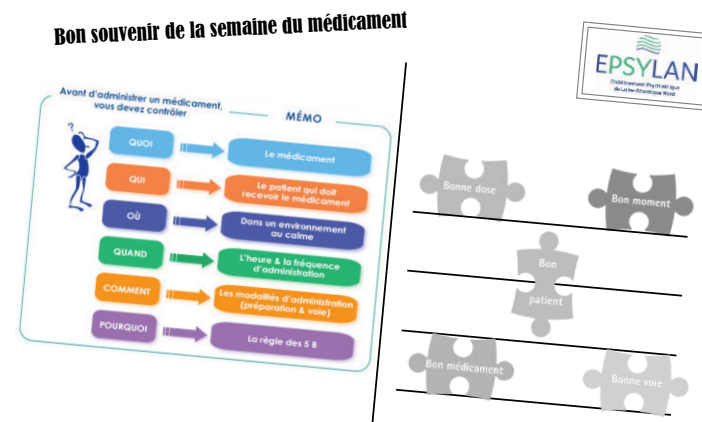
Bon souvenir de la semaine du médicament

Avant d'administrer un médicament, vous devez contrôler

MÉMO

QUOI — Le médicament

QUI — Le patient qui doit recevoir le médicament

OÙ — Dans un environnement au calme

QUAND — L'heure & la fréquence d'administration

COMMENT — Les modalités d'administration (préparation & voie)

POURQUOI — La règle des 5 B

EPSYLAN
Établissement Psychiatrique de Loire-Atlantique Nord

Bonne dose

Bon moment

Bon patient

Bon médicament

Bonne voie